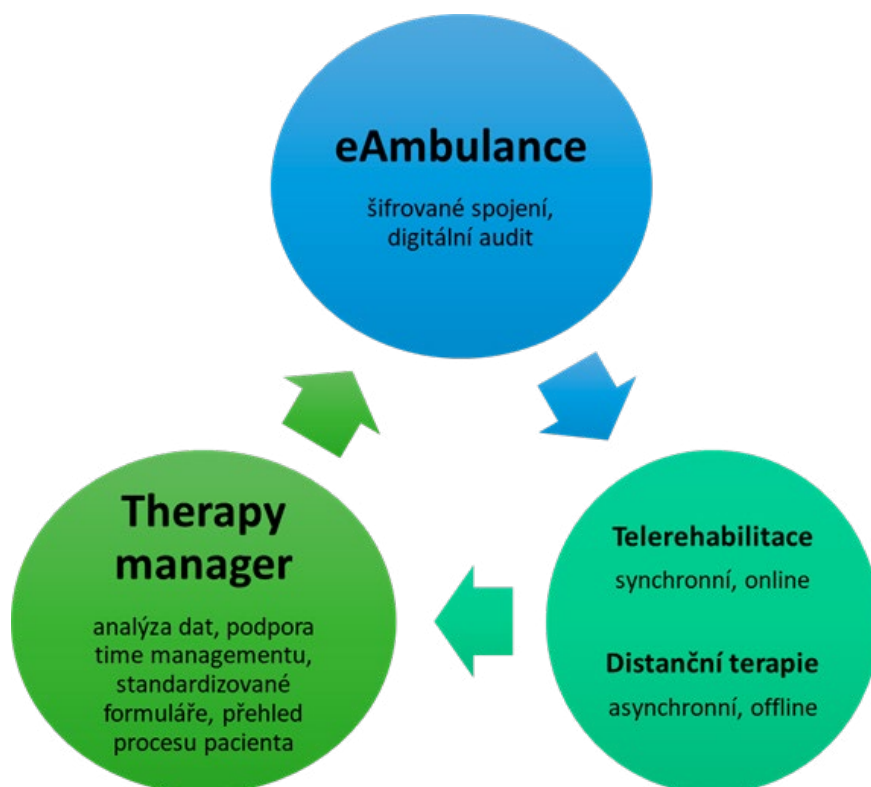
eAmbulance

šifrované spojení, digitální audit

Telerehabilitace

synchronní, online

Distanční terapie

asynchronní, offline

Therapy manager

analýza dat, podpora time managementu, standardizované formuláře, přehled procesu pacienta